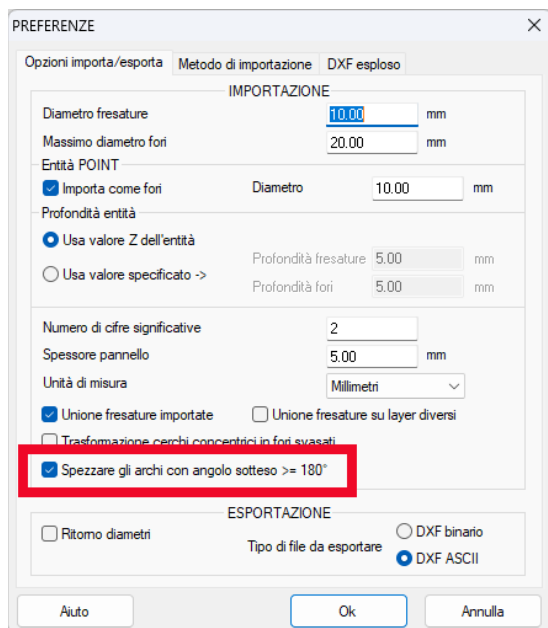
PREFERENZE

Opzioni importa/esporta | Metodo di importazione | DXF esploso

IMPORTAZIONE

Diametro fresature 10.00 mm
Massimo diametro fori 20.00 mm

Entità POINT
Importa come fori Diametro 10.00 mm

Profondità entità
Usa valore Z dell'entità
Usa valore specificato ->
Profondità fresature 5.00 mm
Profondità fori 5.00 mm

Numero di cifre significative 2
Spessore pannello 5.00 mm
Unità di misura Millimetri
Unione fresature importate
Unione fresature su layer diversi
Trasformazione cerchi concentrici in fori svasati
Spezzare gli archi con angolo sotteso >= 180°

ESPORTAZIONE

Ritorno diametri
Tipo di file da esportare
DXF binario
DXF ASCII

Aiuto
Ok
Annulla